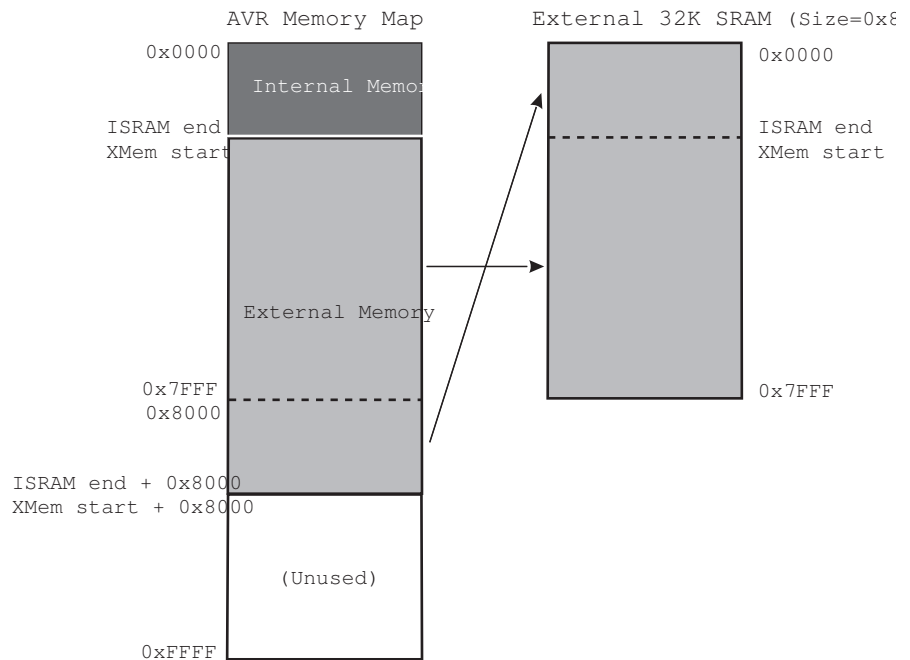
AVR Memory Map

0x0000

Internal Memor

ISRAM end
XMem start

External Memory

0x7FFF
0x8000

ISRAM end + 0x8000
XMem start + 0x8000

(Unused)

0xFFFF

External 32K SRAM (Size=0x8

0x0000

ISRAM end
XMem start

0x7FFF